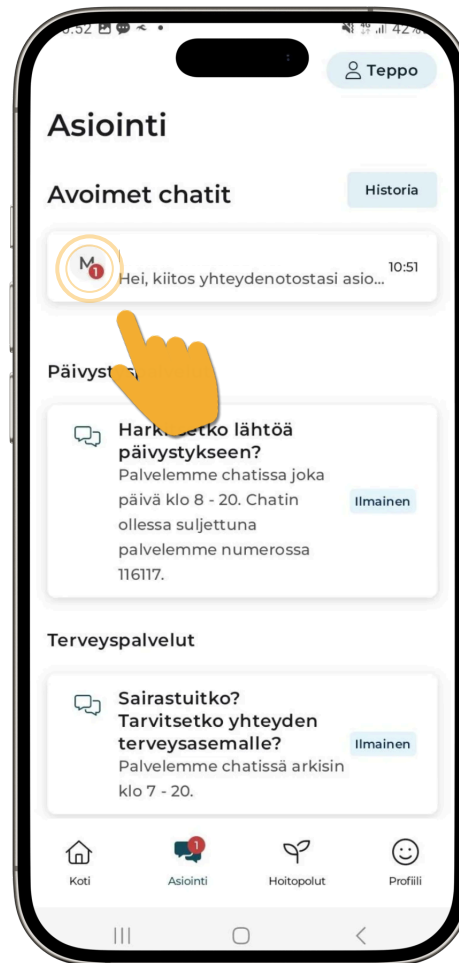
0:52 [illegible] 42%

Teppo

Asiointi

Avoimet chatit

Historia

M 1

Hei, kiitos yhteydenotostasi asio...

10:51

Päivyst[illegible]

Hark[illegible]setko lähtöä päivystykseen?

Palvelemme chatissa joka päivä klo 8 - 20. Chatin ollessa suljettuna palvelemme numerossa 116117.

Ilmainen

Terveyspalvelut

Sairastuitko? Tarvitsetko yhteyden terveysasemalle?

Palvelemme chatissä arkisin klo 7 - 20.

Ilmainen

Koti

1

Asiointi

Hoitopolut

Profiili